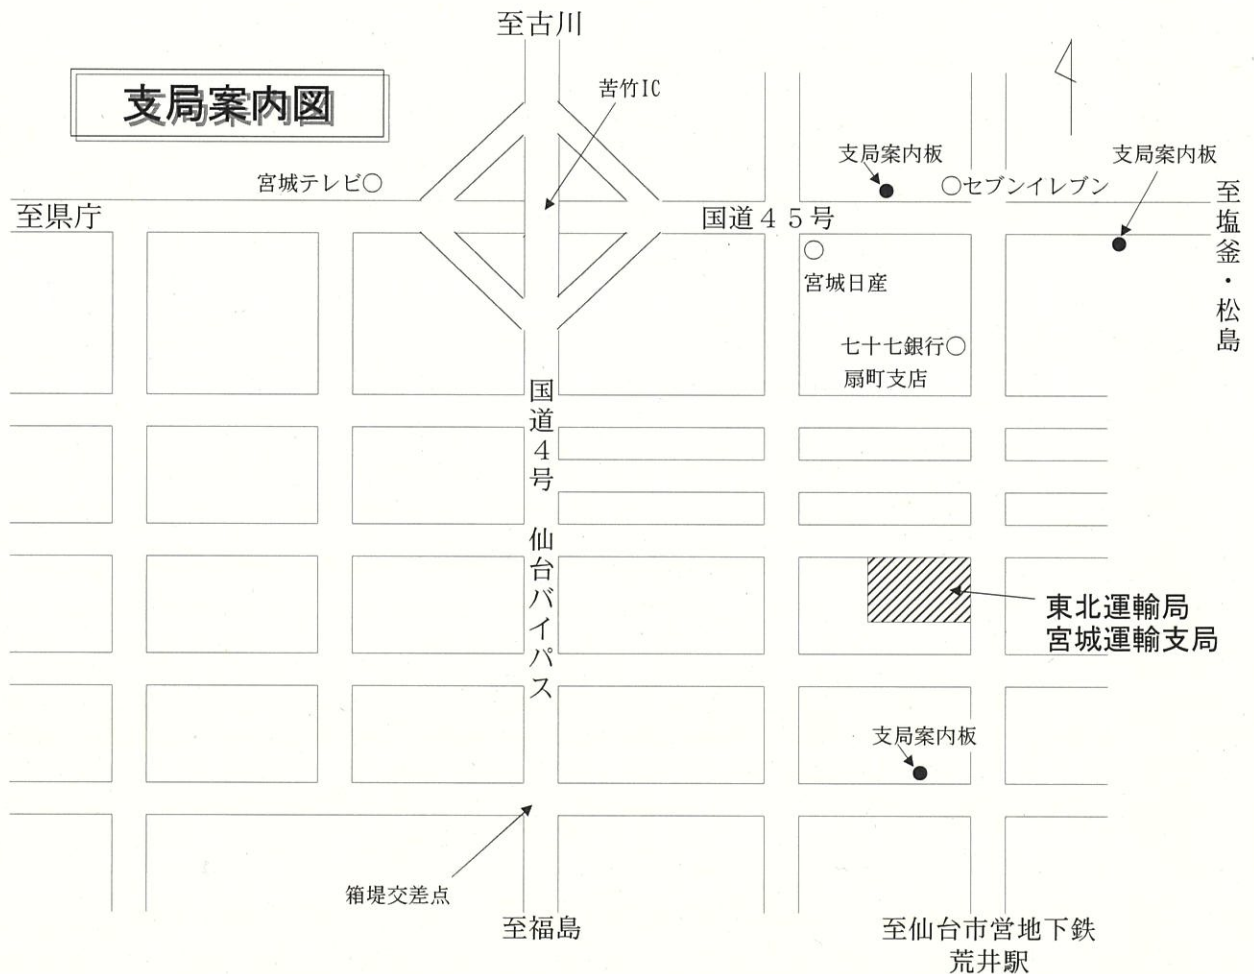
至古川

支局案内図

苦竹IC

支局案内板

支局案内板

宮城テレビ○

○セブンイレブン

至県庁

国道４５号

至塩釜・松島

○
宮城日産

七十七銀行○
扇町支店

国道４号
仙台バイパス

東北運輸局
宮城運輸支局

支局案内板

箱堤交差点

至福島

至仙台市営地下鉄
荒井駅